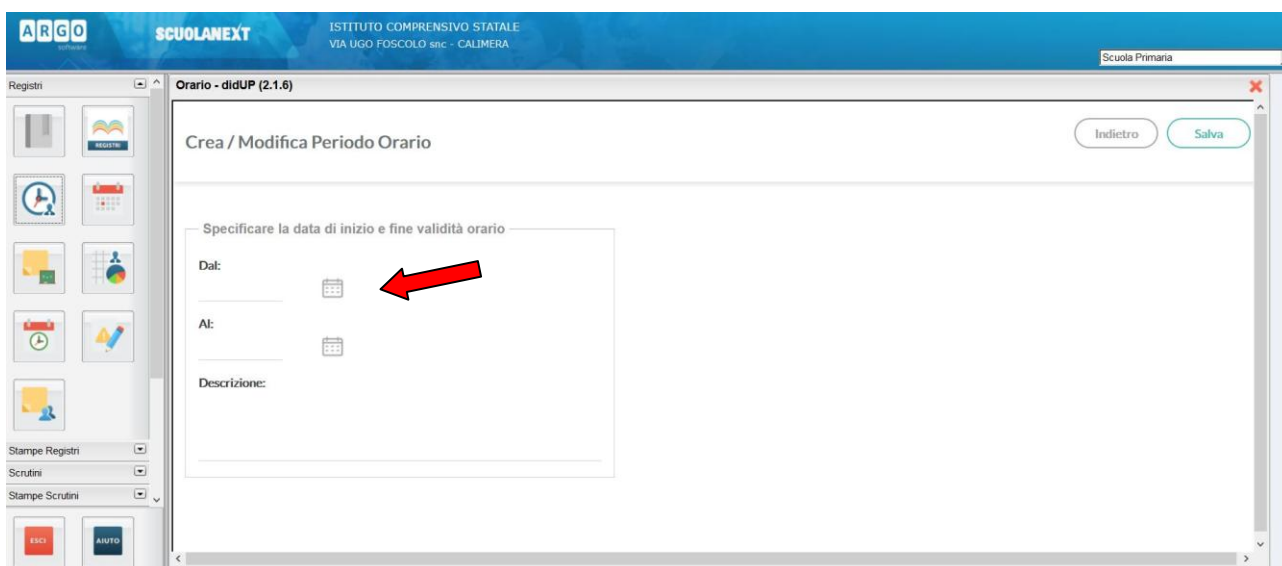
ARGO software

SCUOLANEXT

ISTITUTO COMPRENSIVO STATALE
VIA UGO FOSCOLO snc - CALIMERA

Scuola Primaria

Registri

REGISTRI

Orario - didUP (2.1.6)

Crea / Modifica Periodo Orario

Indietro

Salva

Specificare la data di inizio e fine validità orario

Dal:

Al:

Descrizione:

Stampe Registri

Scrutini

Stampe Scrutini

ESCI

AIUTO